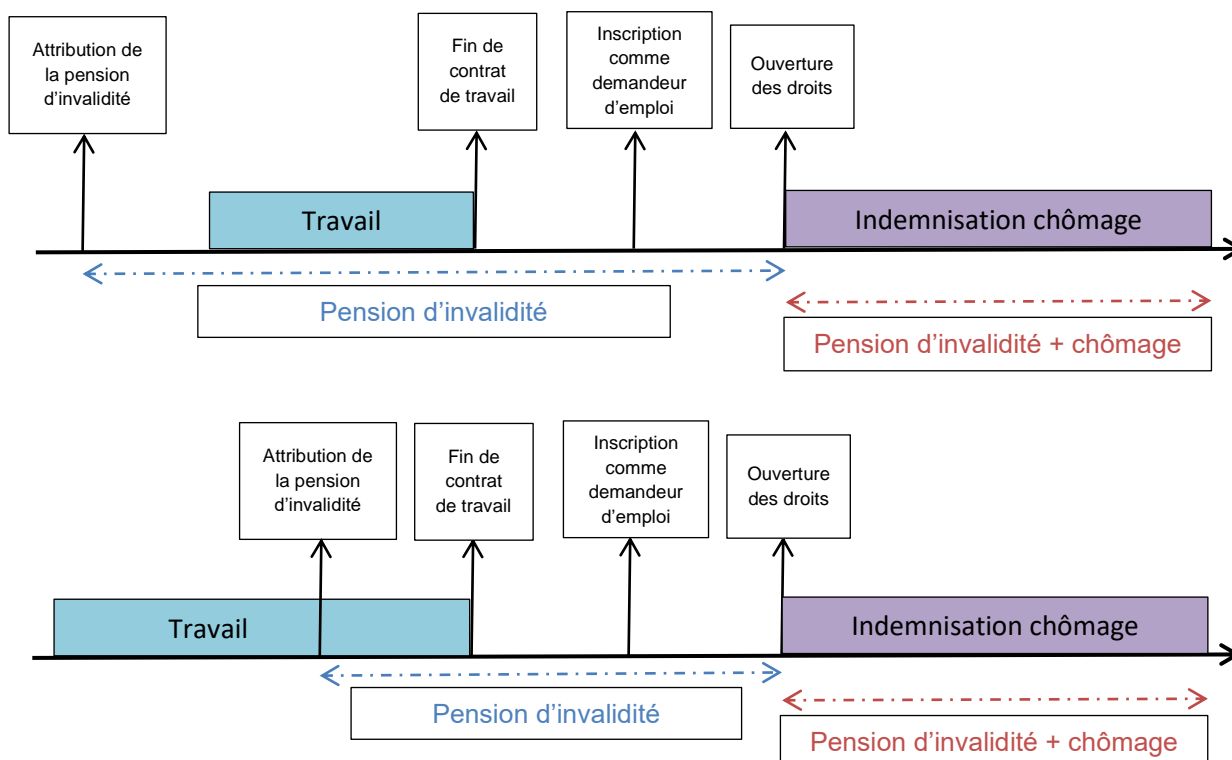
Attribution de la pension d'invalidité

Fin de contrat de travail

Inscription comme demandeur d'emploi

Ouverture des droits

Travail

Indemnisation chômage

Pension d'invalidité

Pension d'invalidité + chômage

Attribution de la pension d'invalidité

Fin de contrat de travail

Inscription comme demandeur d'emploi

Ouverture des droits

Travail

Indemnisation chômage

Pension d'invalidité

Pension d'invalidité + chômage